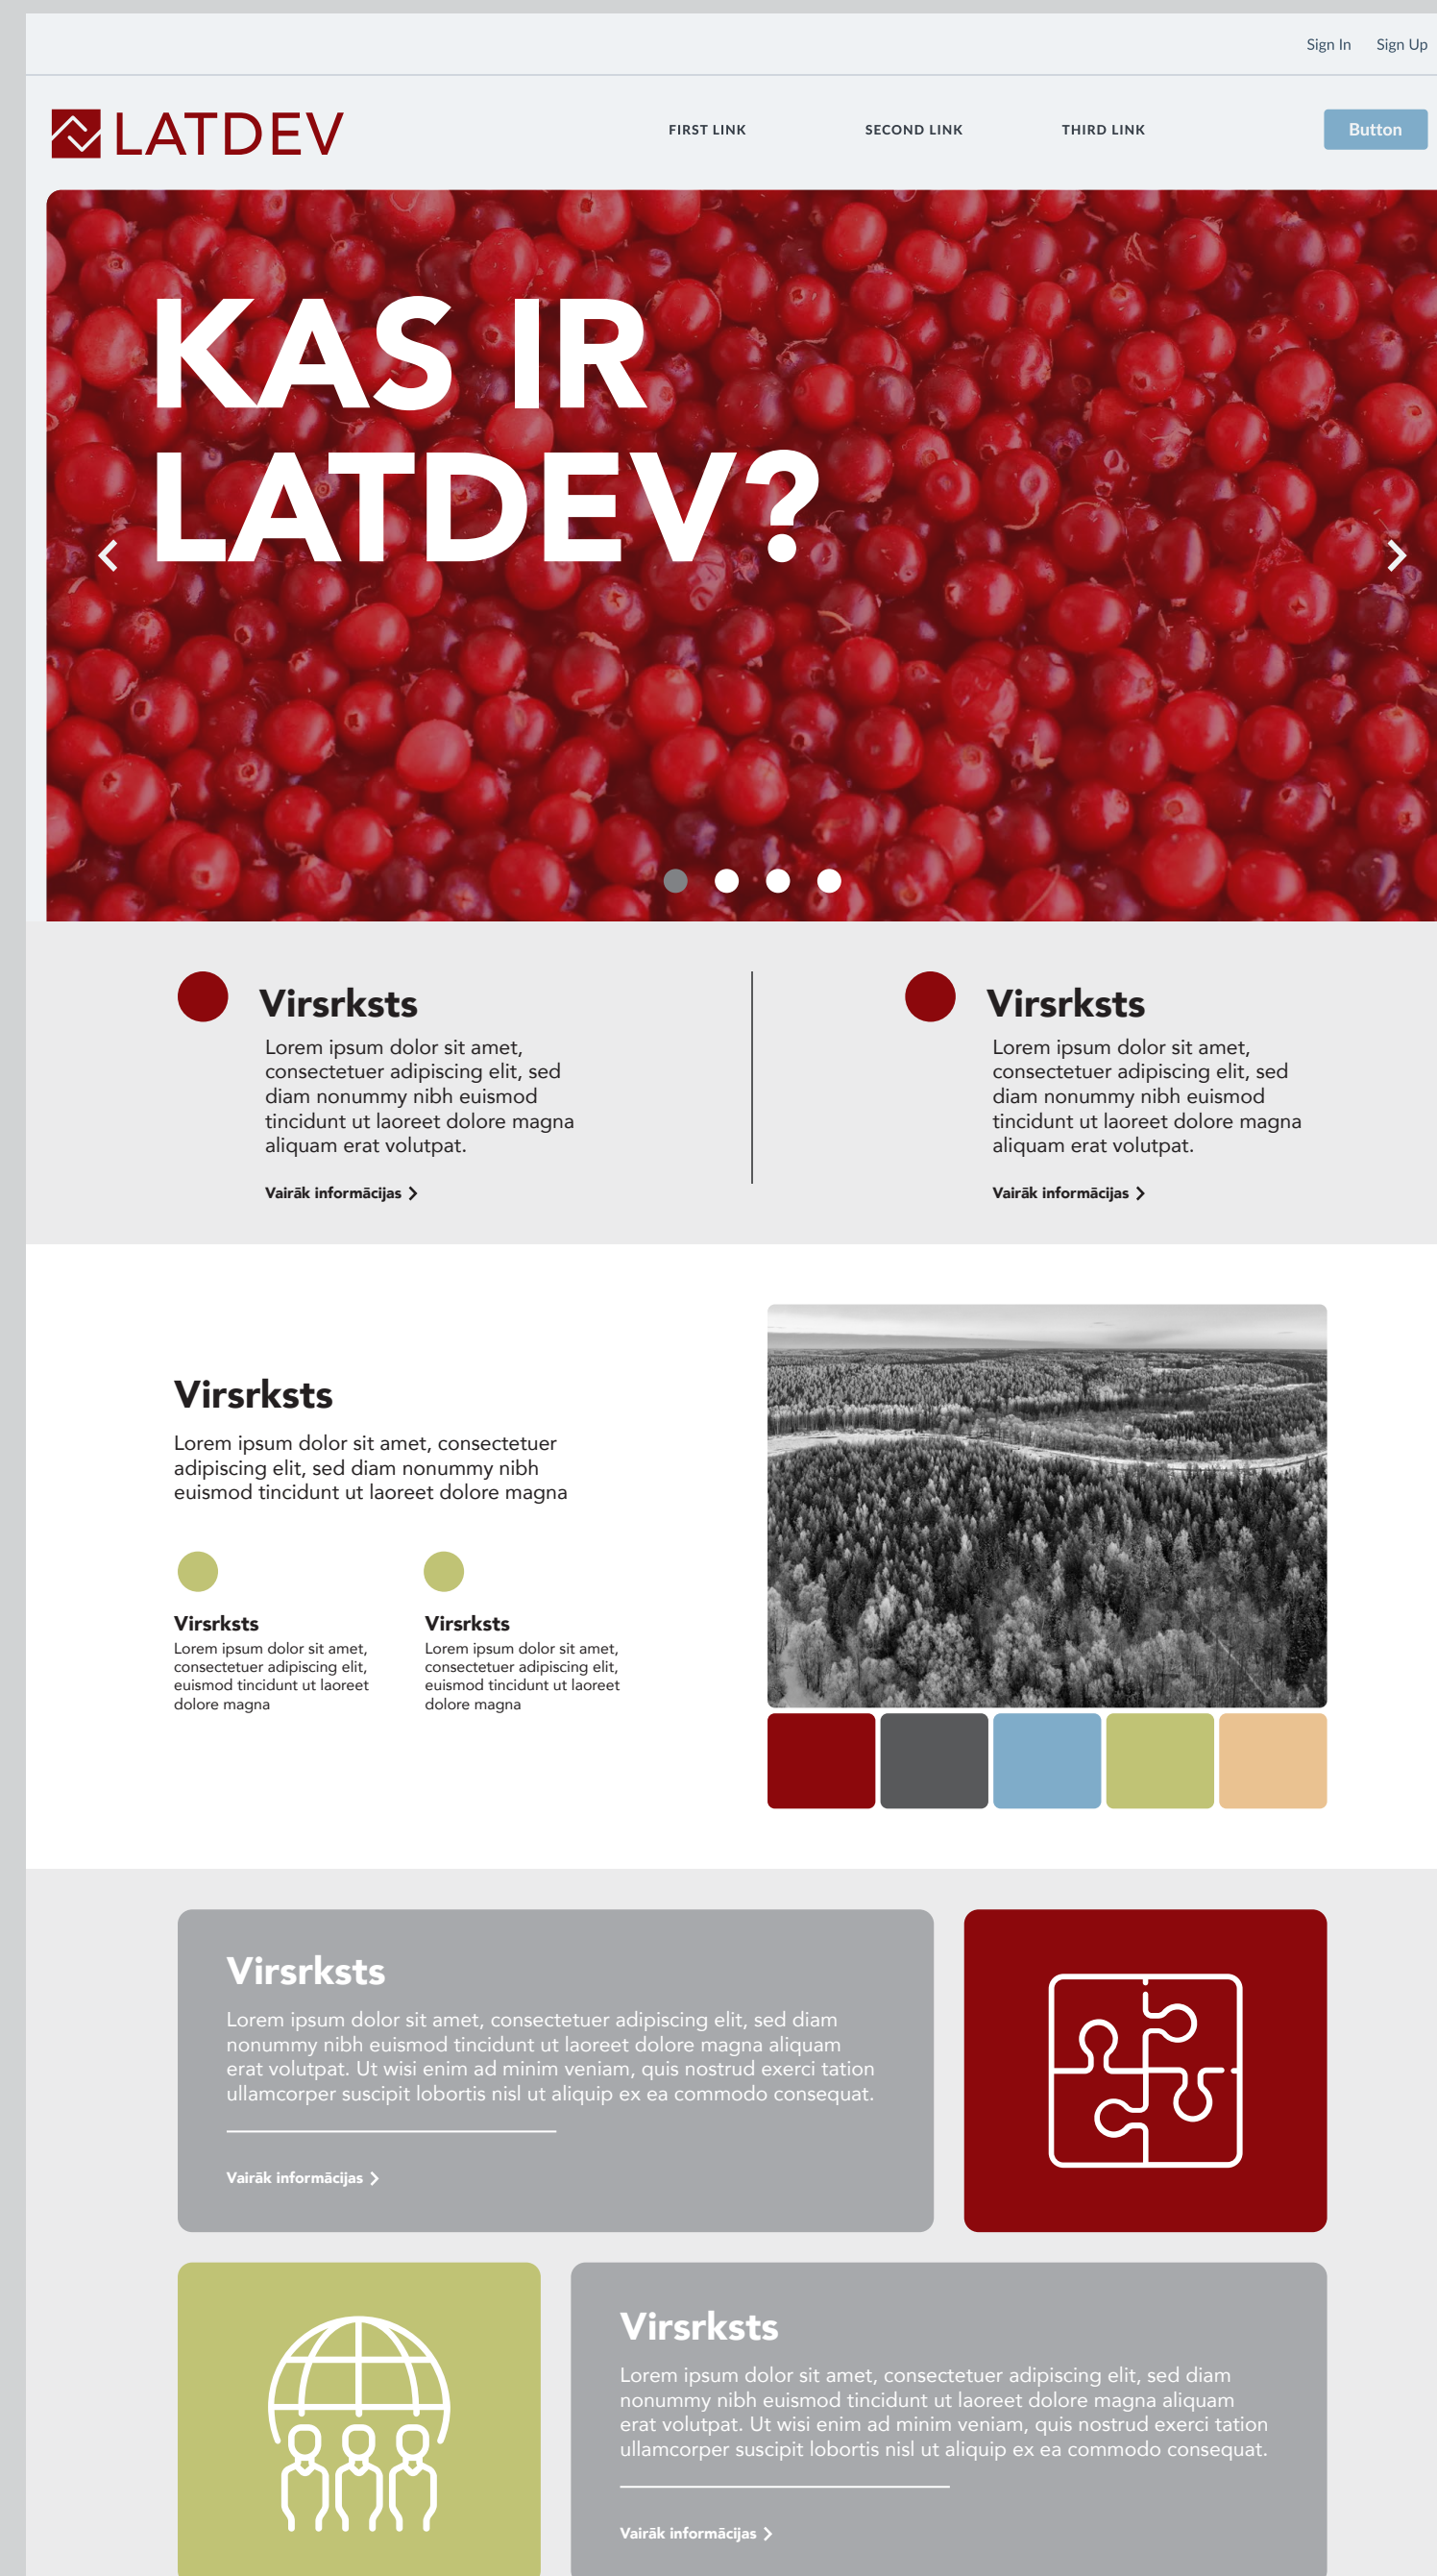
Sign In Sign Up

LATDEV

FIRST LINK SECOND LINK THIRD LINK

Button

KAS IR LATDEV?

Virsrksts

Lorem ipsum dolor sit amet, consectetuer adipiscing elit, sed diam nonummy nibh euismod tincidunt ut laoreet dolore magna aliquam erat volutpat.

Vairāk informācijas

Virsrksts

Lorem ipsum dolor sit amet, consectetuer adipiscing elit, sed diam nonummy nibh euismod tincidunt ut laoreet dolore magna aliquam erat volutpat.

Vairāk informācijas

Virsrksts

Lorem ipsum dolor sit amet, consectetuer adipiscing elit, sed diam nonummy nibh euismod tincidunt ut laoreet dolore magna

Virsrksts

Lorem ipsum dolor sit amet, consectetuer adipiscing elit, euismod tincidunt ut laoreet dolore magna

Virsrksts

Lorem ipsum dolor sit amet, consectetuer adipiscing elit, euismod tincidunt ut laoreet dolore magna

Virsrksts

Lorem ipsum dolor sit amet, consectetuer adipiscing elit, sed diam nonummy nibh euismod tincidunt ut laoreet dolore magna aliquam erat volutpat. Ut wisi enim ad minim veniam, quis nostrud exerci tation ullamcorper suscipit lobortis nisl ut aliquip ex ea commodo consequat.

Vairāk informācijas

Virsrksts

Lorem ipsum dolor sit amet, consectetuer adipiscing elit, sed diam nonummy nibh euismod tincidunt ut laoreet dolore magna aliquam erat volutpat. Ut wisi enim ad minim veniam, quis nostrud exerci tation ullamcorper suscipit lobortis nisl ut aliquip ex ea commodo consequat.

Vairāk informācijas